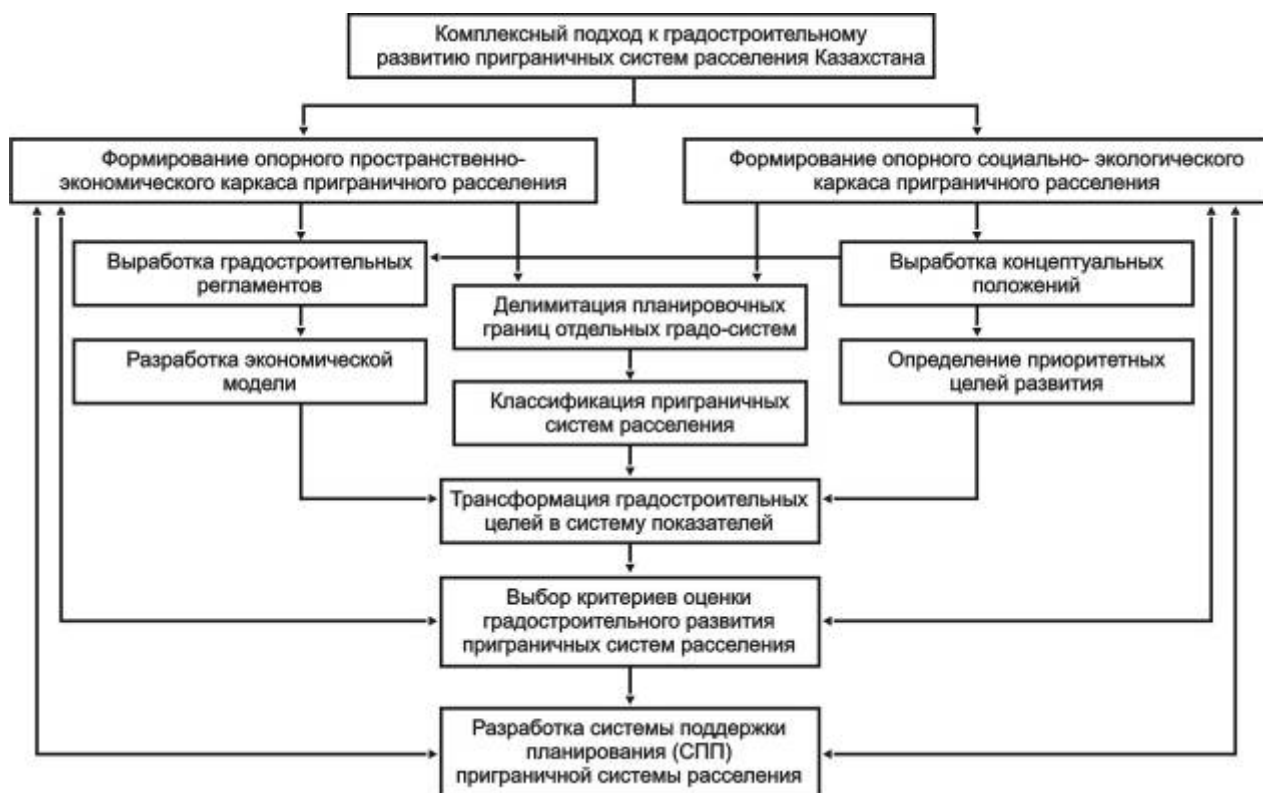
Комплексный подход к градостроительному развитию приграничных систем расселения Казахстана

Формирование опорного пространственно-экономического каркаса приграничного расселения

Формирование опорного социально- экологического каркаса приграничного расселения

Выработка градостроительных регламентов

Выработка концептуальных положений

Делимитация планировочных границ отдельных градо-систем

Разработка экономической модели

Определение приоритетных целей развития

Классификация приграничных систем расселения

Трансформация градостроительных целей в систему показателей

Выбор критериев оценки градостроительного развития приграничных систем расселения

Разработка системы поддержки планирования (СПП) приграничной системы расселения